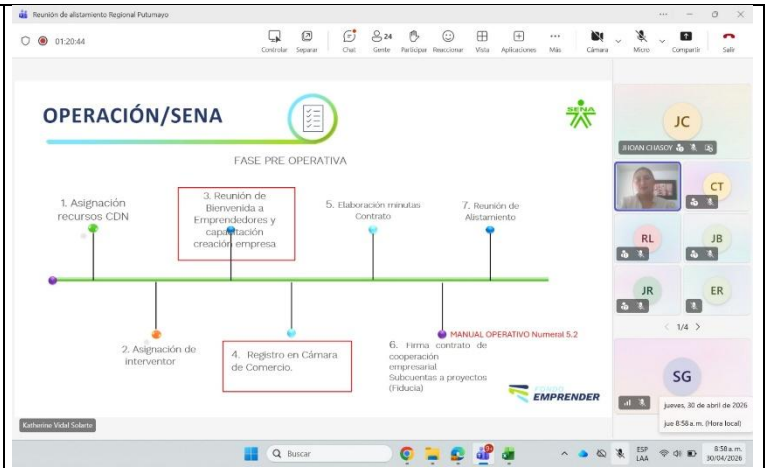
Reunión de alistamiento Regional Putumayo

01:20:44

Controlar Separar Chat 24 Gente Participa Reaccionar Vista Aplicaciones Más Cámara Micro Compartir Salir

OPERACIÓN/SENA

SENA

FASE PRE OPERATIVA

1. Asignación recursos CDN

3. Reunión de Bienvenida a Emprendedores y capacitación creación empresa

5. Elaboración minutas Contrato

7. Reunión de Alistamiento

2. Asignación de interventor

4. Registro en Cámara de Comercio.

6. Firma contrato de cooperación empresarial. Subcuentas a proyectos (Fiducia)

MANUAL OPERATIVO Numeral 5.2

FONDO EMPRENDER

JC
JHOAN CHASOY

CT

RL

JB

JR

ER

1/4

SG

jueves, 30 de abril de 2026
jue 8:58 a. m. (Hora local)

Katherine Vidal Solarte

Buscar

ESP LAA

8:58 a. m.
30/04/2026